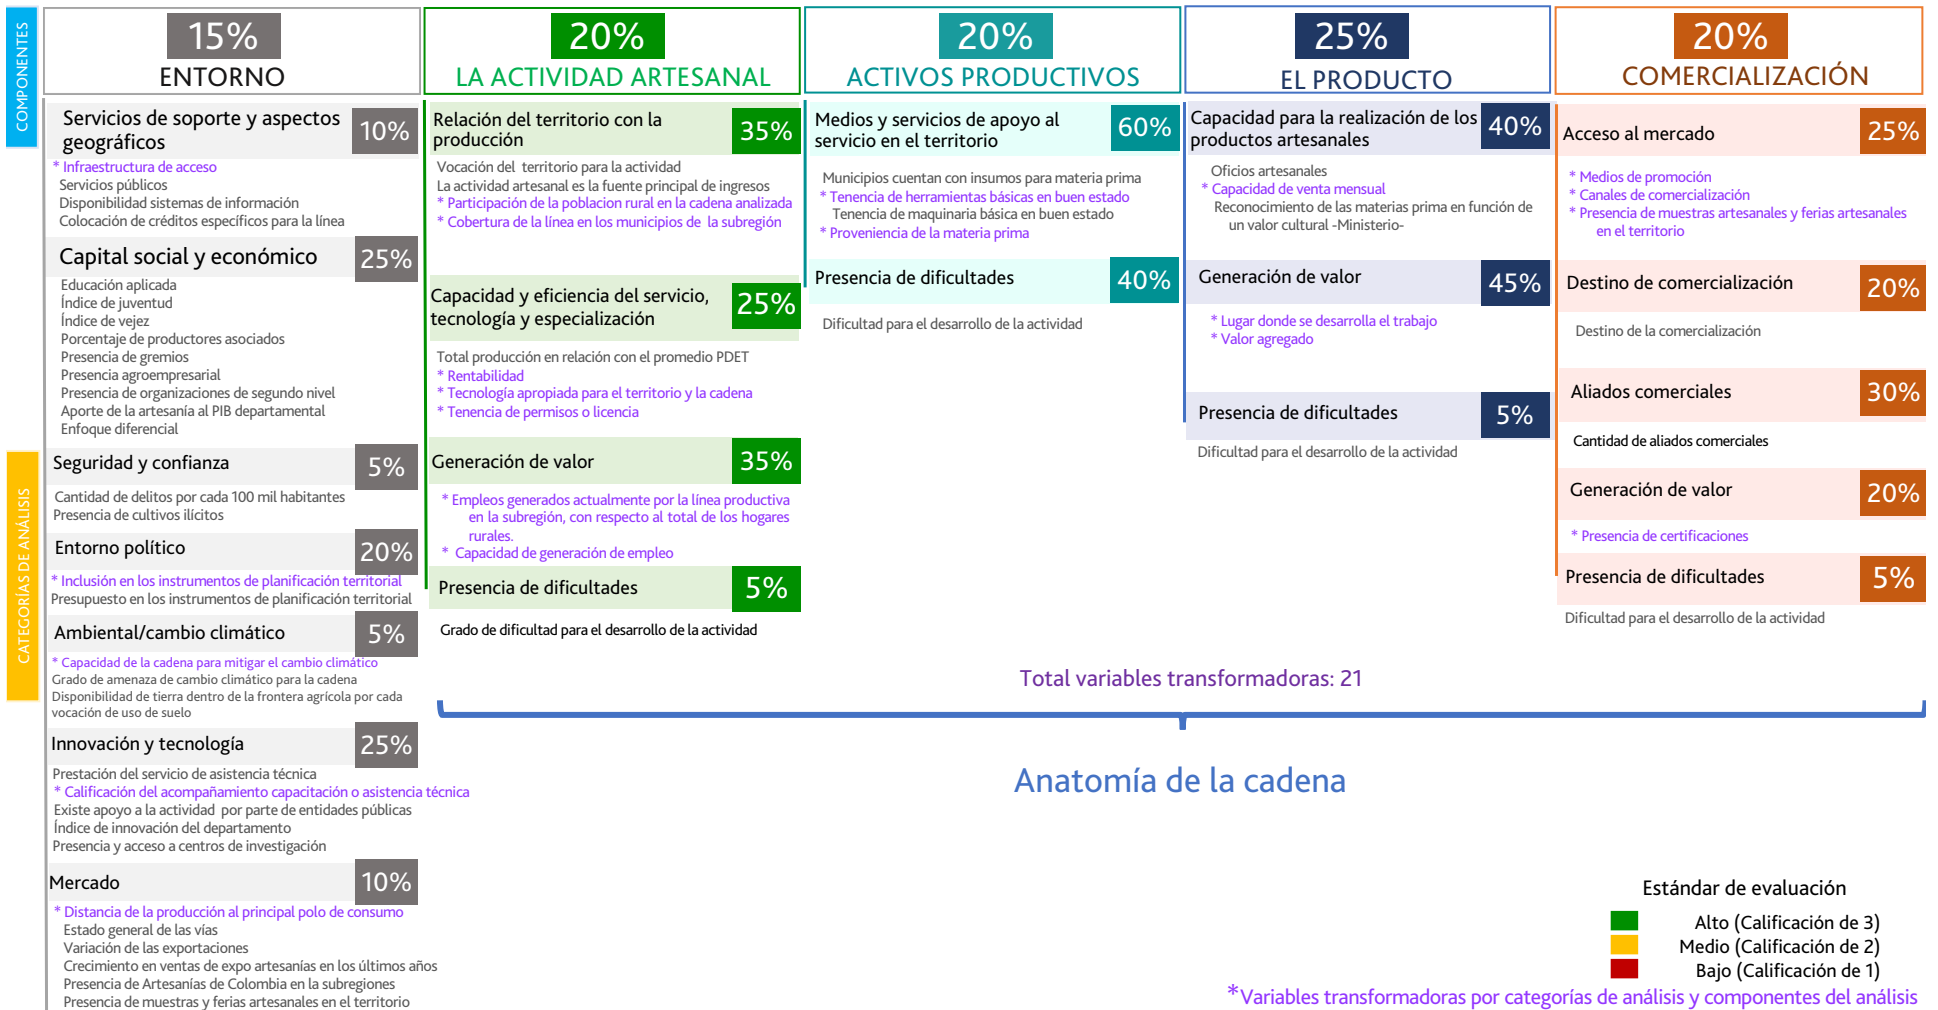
COMPONENTES

15%
ENTORNO

20%
LA ACTIVIDAD ARTESANAL

20%
ACTIVOS PRODUCTIVOS

25%
EL PRODUCTO

20%
COMERCIALIZACIÓN

CATEGORÍAS DE ANÁLISIS

Servicios de soporte y aspectos geográficos 10%
* Infraestructura de acceso
Servicios públicos
Disponibilidad sistemas de información
Colocación de créditos específicos para la línea

Capital social y económico 25%
Educación aplicada
Índice de juventud
Índice de vejez
Porcentaje de productores asociados
Presencia de gremios
Presencia agroempresarial
Presencia de organizaciones de segundo nivel
Aporte de la artesanía al PIB departamental
Enfoque diferencial

Seguridad y confianza 5%
Cantidad de delitos por cada 100 mil habitantes
Presencia de cultivos ilícitos

Entorno político 20%
* Inclusión en los instrumentos de planificación territorial
Presupuesto en los instrumentos de planificación territorial

Ambiental/cambio climático 5%
* Capacidad de la cadena para mitigar el cambio climático
Grado de amenaza de cambio climático para la cadena
Disponibilidad de tierra dentro de la frontera agrícola por cada vocación de uso de suelo

Innovación y tecnología 25%
Prestación del servicio de asistencia técnica
* Calificación del acompañamiento capacitación o asistencia técnica
Existe apoyo a la actividad por parte de entidades públicas
Índice de innovación del departamento
Presencia y acceso a centros de investigación

Mercado 10%
* Distancia de la producción al principal polo de consumo
Estado general de las vías
Variación de las exportaciones
Crecimiento en ventas de expo artesanías en los últimos años
Presencia de Artesanías de Colombia en la subregiones
Presencia de muestras y ferias artesanales en el territorio

Relación del territorio con la producción 35%
Vocación del territorio para la actividad
La actividad artesanal es la fuente principal de ingresos
* Participación de la poblacion rural en la cadena analizada
* Cobertura de la línea en los municipios de la subregión

Capacidad y eficiencia del servicio, tecnología y especialización 25%
Total producción en relación con el promedio PDET
* Rentabilidad
* Tecnología apropiada para el territorio y la cadena
* Tenencia de permisos o licencia

Generación de valor 35%
* Empleos generados actualmente por la línea productiva en la subregión, con respecto al total de los hogares rurales.
* Capacidad de generación de empleo

Presencia de dificultades 5%
Grado de dificultad para el desarrollo de la actividad

Medios y servicios de apoyo al servicio en el territorio 60%
Municipios cuentan con insumos para materia prima
* Tenencia de herramientas básicas en buen estado
Tenencia de maquinaria básica en buen estado
* Proveniencia de la materia prima

Presencia de dificultades 40%
Dificultad para el desarrollo de la actividad

Capacidad para la realización de los productos artesanales 40%
Oficios artesanales
* Capacidad de venta mensual
Reconocimiento de las materias prima en función de un valor cultural -Ministerio-

Generación de valor 45%
* Lugar donde se desarrolla el trabajo
* Valor agregado

Presencia de dificultades 5%
Dificultad para el desarrollo de la actividad

Acceso al mercado 25%
* Medios de promoción
* Canales de comercialización
* Presencia de muestras artesanales y ferias artesanales en el territorio

Destino de comercialización 20%
Destino de la comercialización

Aliados comerciales 30%
Cantidad de aliados comerciales

Generación de valor 20%
* Presencia de certificaciones

Presencia de dificultades 5%
Dificultad para el desarrollo de la actividad

Total variables transformadoras: 21

Anatomía de la cadena

Estándar de evaluación
Alto (Calificación de 3)
Medio (Calificación de 2)
Bajo (Calificación de 1)

*Variables transformadoras por categorías de análisis y componentes del análisis